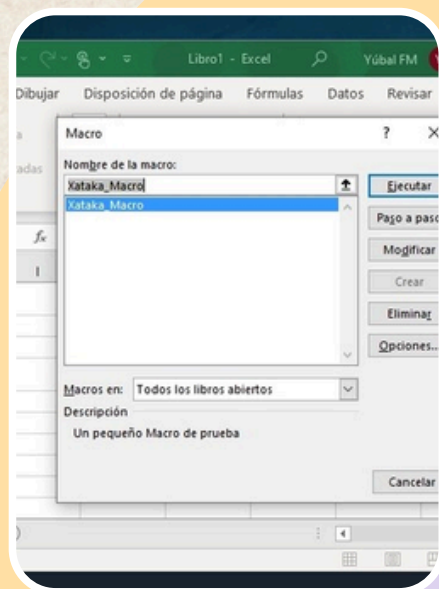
Libro1 - Excel
Yúbal FM
Dibujar
Disposición de página
Fórmulas
Datos
Revisar
adas
$f_x$
I
Macro
?
X
Nombre de la macro:
Xataka_Macro
Xataka_Macro
Ejecutar
Paso a paso
Modificar
Crear
Eliminar
Opciones...
Macros en:
Todos los libros abiertos
Descripción
Un pequeño Macro de prueba
Cancelar